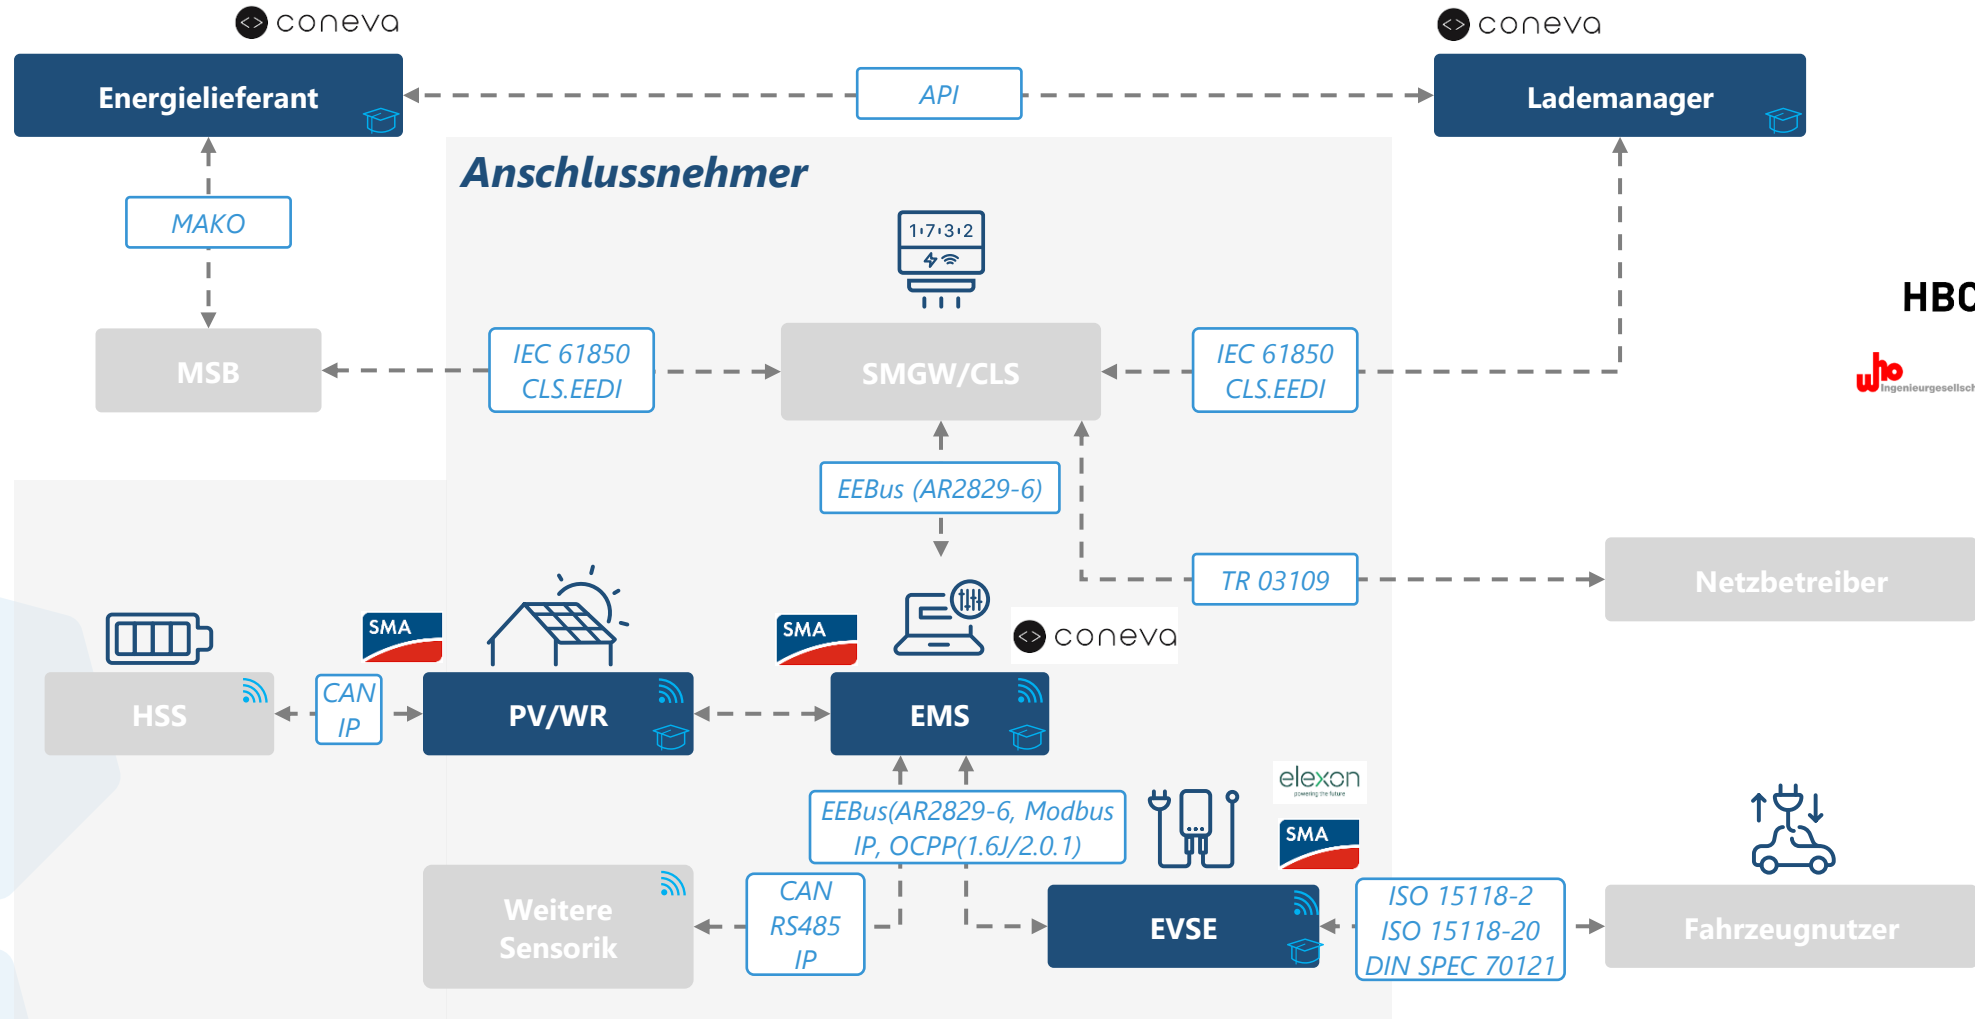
coneva

Energielieferant

API

coneva

Lademanager

Anschlussnehmer

MAKO

1:7:3:2

HBC

MSB

IEC 61850 CLS.EEDI

SMGW/CLS

IEC 61850 CLS.EEDI

who Ingenieurgesellsch

EEBus (AR2829-6)

TR 03109

Netzbetreiber

SMA

SMA

coneva

HSS

CAN IP

PV/WR

EMS

elexon

EEBus(AR2829-6, Modbus IP, OCPP(1.6J/2.0.1)

SMA

Weitere Sensorik

CAN RS485 IP

EVSE

ISO 15118-2 ISO 15118-20 DIN SPEC 70121

Fahrzeugnutzer